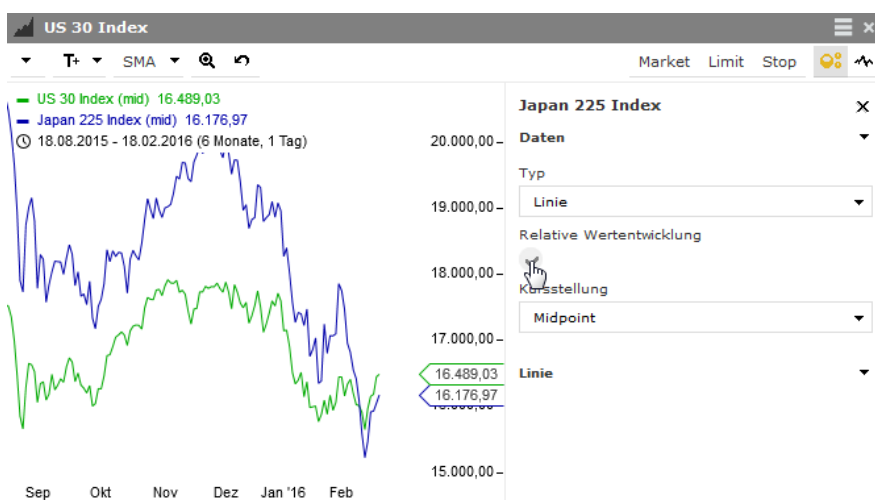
US 30 Index

T+ SMA

Market Limit Stop

US 30 Index (mid) 16.489,03
Japan 225 Index (mid) 16.176,97
18.08.2015 - 18.02.2016 (6 Monate, 1 Tag)

20.000,00
19.000,00
18.000,00
17.000,00
16.489,03
16.176,97
15.000,00

Sep Okt Nov Dez Jan '16 Feb

Japan 225 Index
Daten
Typ
Linie
Relative Wertentwicklung
Kursstellung
Midpoint
Linie